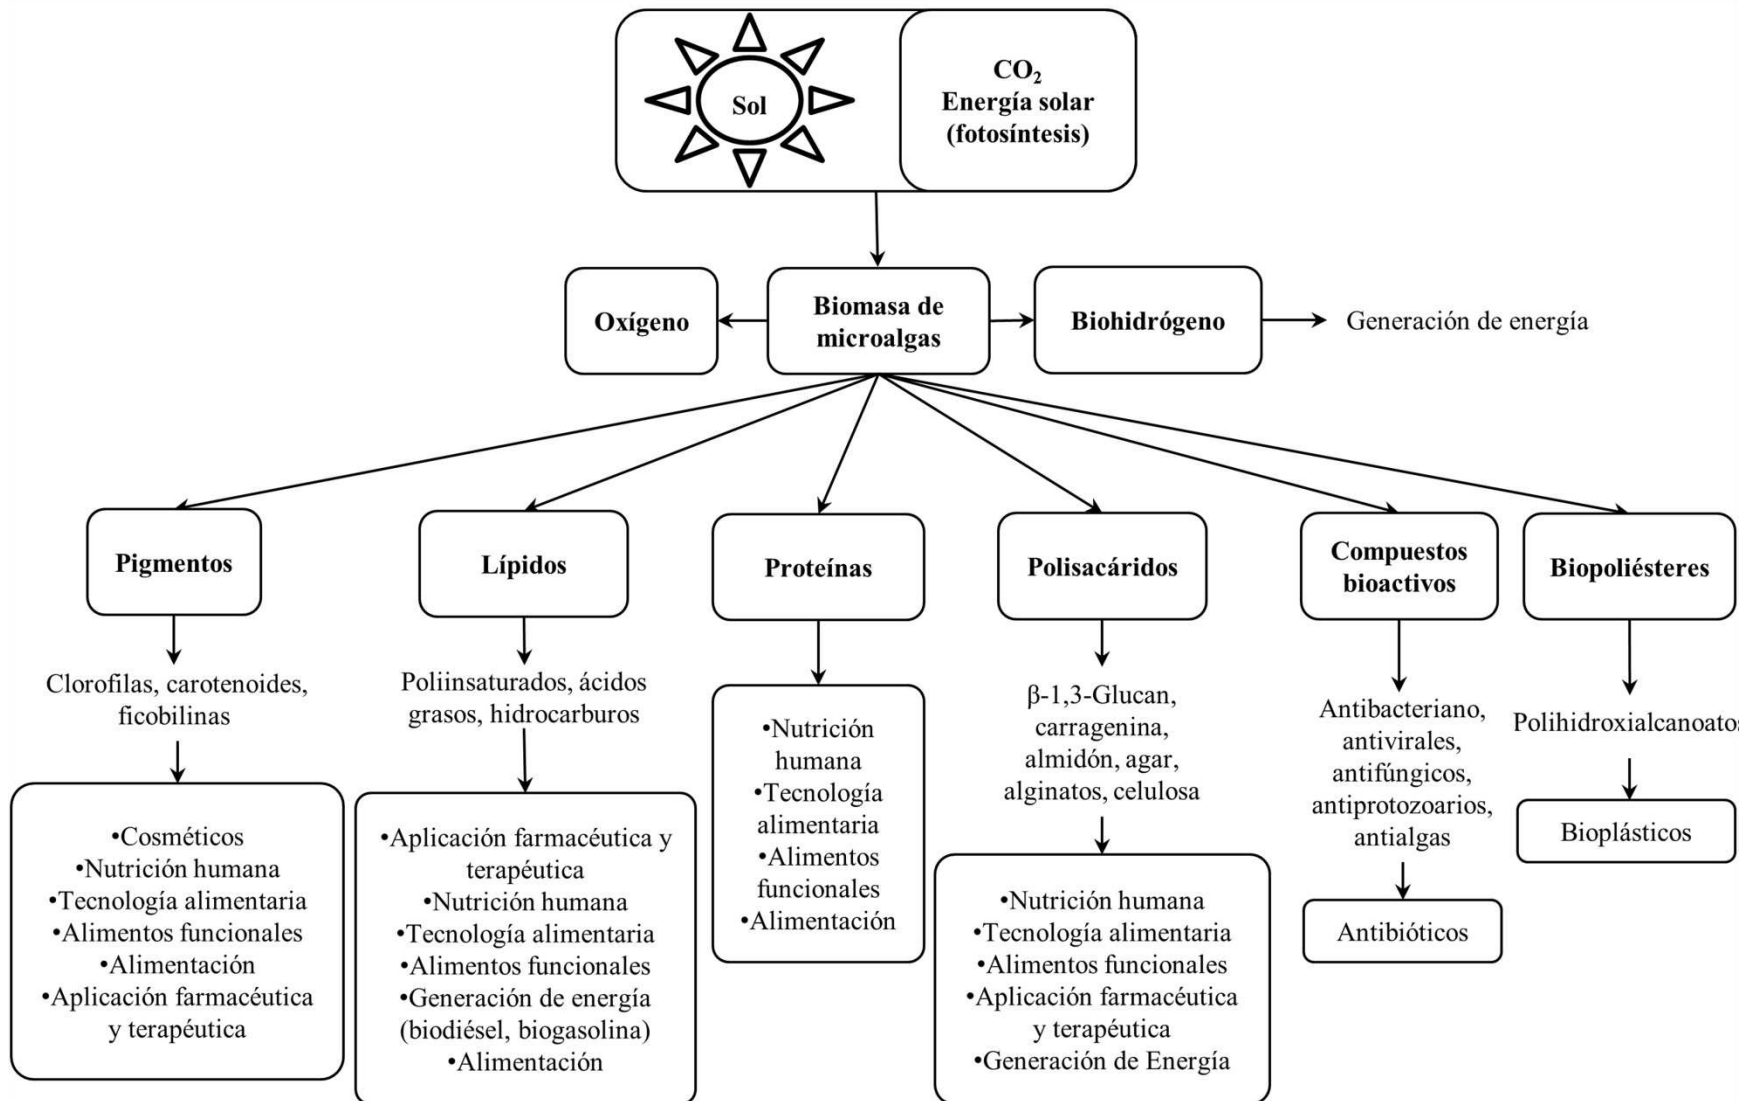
Sol

$CO_2$
Energía solar
(fotosíntesis)

Oxígeno

Biomasa de microalgas

Biohidrógeno

Generación de energía

Pigmentos

Clorofilas, carotenoides, ficobilinas

•Cosméticos
•Nutrición humana
•Tecnología alimentaria
•Alimentos funcionales
•Alimentación
•Aplicación farmacéutica y terapéutica

Lípidos

Poliinsaturados, ácidos grasos, hidrocarburos

•Aplicación farmacéutica y terapéutica
•Nutrición humana
•Tecnología alimentaria
•Alimentos funcionales
•Generación de energía (biodiésel, biogasolina)
•Alimentación

Proteínas

•Nutrición humana
•Tecnología alimentaria
•Alimentos funcionales
•Alimentación

Polisacáridos

β-1,3-Glucan, carragenina, almidón, agar, alginatos, celulosa

•Nutrición humana
•Tecnología alimentaria
•Alimentos funcionales
•Aplicación farmacéutica y terapéutica
•Generación de Energía

Compuestos bioactivos

Antibacteriano, antivirales, antifúngicos, antiprotozoarios, antialgas

Antibióticos

Biopoliésteres

Polihidroxialcanoatos

Bioplásticos